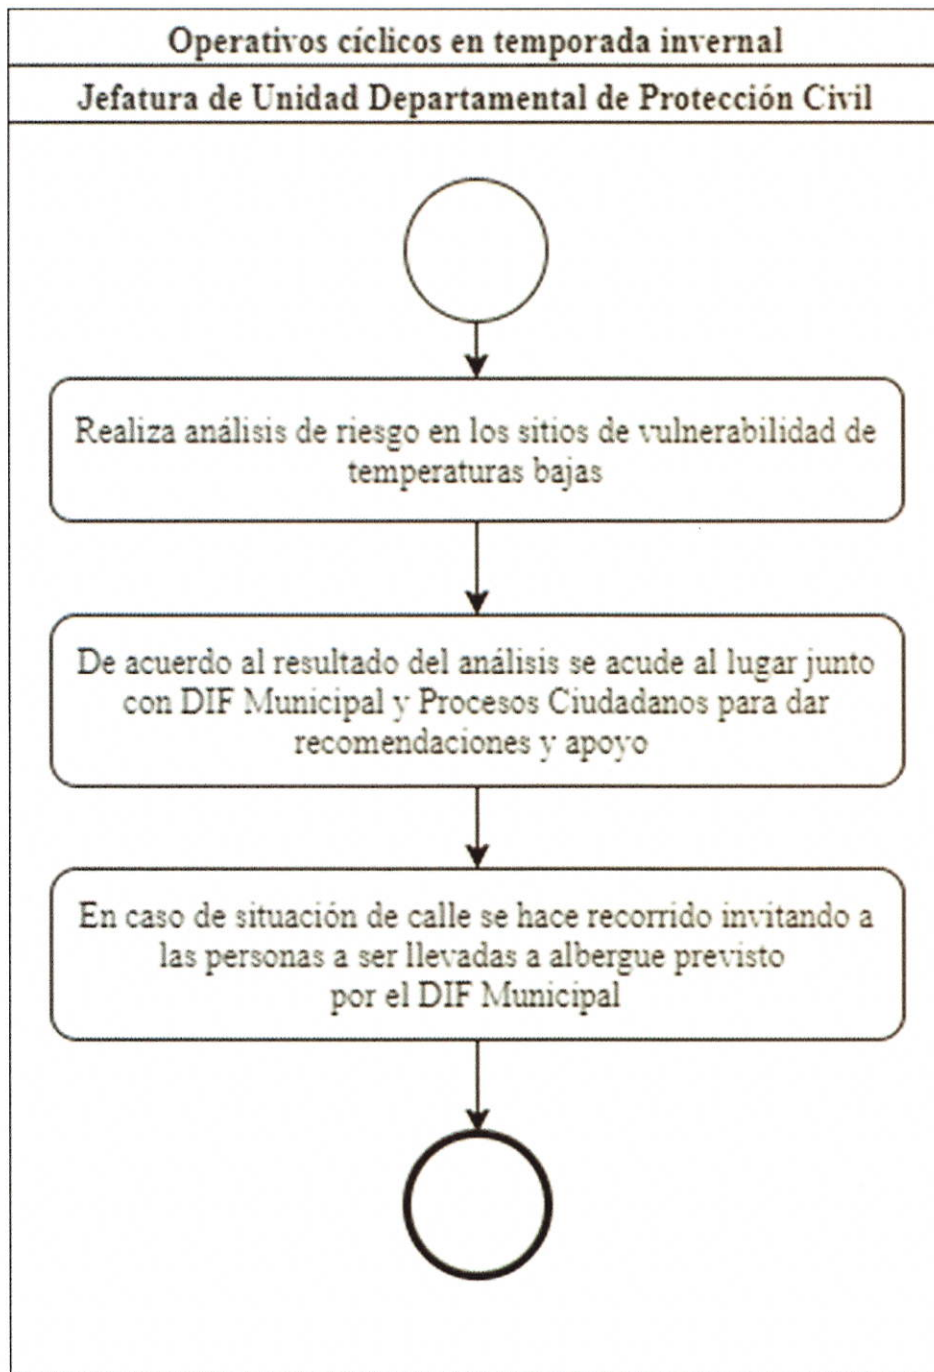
Operativos cíclicos en temporada invernal

Jefatura de Unidad Departamental de Protección Civil

Realiza análisis de riesgo en los sitios de vulnerabilidad de temperaturas bajas

De acuerdo al resultado del análisis se acude al lugar junto con DIF Municipal y Procesos Ciudadanos para dar recomendaciones y apoyo

En caso de situación de calle se hace recorrido invitando a las personas a ser llevadas a albergue previsto por el DIF Municipal